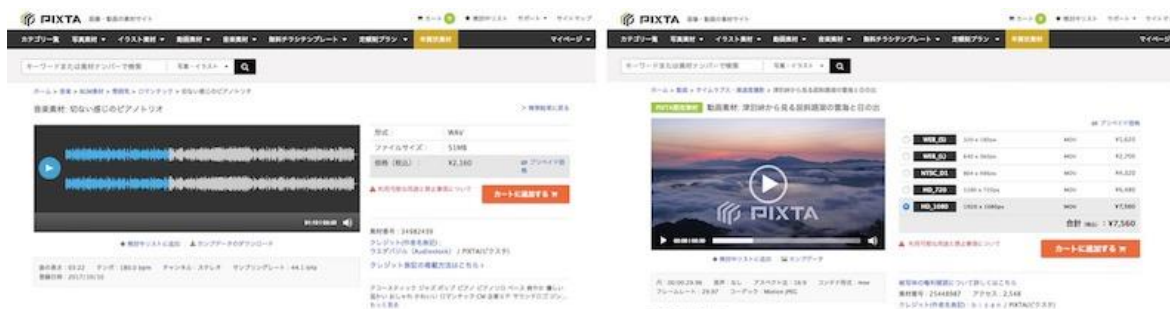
PIXTA 画像・動画の素材サイト

カート 0 ★ 検討中リスト サポート サイトマップ

カテゴリ一覧 写真素材 イラスト素材 動画素材 音楽素材 無料チラシテンプレート 定額制プラン 年賀状素材 マイページ

キーワードまたは素材ナンバーで検索 写真・イラスト

ホーム > 音楽 > BGM素材 > 雰囲気 > ロマンチック > 切ない感じのピアノトリオ

音楽素材: 切ない感じのピアノトリオ

> 類似素材を見る

| 形式 | WAV |
|---|---|
| ファイルサイズ | 51MB |
| 価格（税込） | ¥2,160 |

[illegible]

01:00:00:00

▲ 利用可能な用途と禁止事項について

カートに追加する

★ 検討中リストに追加 ⬇ サンプルデータのダウンロード

素材番号：24982439
クレジット(作者名表記)：
ラスダパゴス (AudioStock) / PIXTA(ピクスタ)

クレジット表記の省略方法はこちら ›

曲の長さ：03:22 テンポ：180.0 bpm チャンネル：ステレオ サンプリングレート：44.1 kHz
登録日時：2017/10/10

アコースティック ジャズ ポップ ピアノ ピアノソロ ベース 柔らかい 優しい 温かい おしゃれ かわいい ロマンチック CM 企業VP サウンドロゴ ジン... もっと見る

PIXTA 画像・動画の素材サイト

カート 0 ★ 検討中リスト サポート サイトマップ

カテゴリ一覧 写真素材 イラスト素材 動画素材 音楽素材 無料チラシテンプレート 定額制プラン 年賀状素材 マイページ

キーワードまたは素材ナンバーで検索 写真・イラスト

ホーム > 動画 > タイムラプス・高速度撮影 > 津別峠から見る屈斜路湖の雲海と日の出

PIXTA限定素材 動画素材: 津別峠から見る屈斜路湖の雲海と日の出

PIXTA

00:00:00:00

★ 検討中リストに追加 ▣ サンプルデータ

サイズ説明

| | | | |
|---|---|---|---|
| WEB_(S) | 320 x 180px | MOV | ¥1,620 |
| WEB_(L) | 640 x 360px | MOV | ¥2,700 |
| NTSC_D1 | 864 x 486px | MOV | ¥4,320 |
| HD_720 | 1280 x 720px | MOV | ¥5,400 |
| HD_1080 | 1920 x 1080px | MOV | ¥7,560 |

合計 (税込) ：¥7,560

▲ 利用可能な用途と禁止事項について

カートに追加する

尺：00:00:29.96 音声：なし アスペクト比：16:9 コマ数：free
フレームレート：29.97 コーデック：Motion JPEG

被写体の権利確認について詳しくはこちら
素材番号：25448887 アクセス：2,548
クレジット(作者名表記)：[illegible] / PIXTA(ピクスタ)